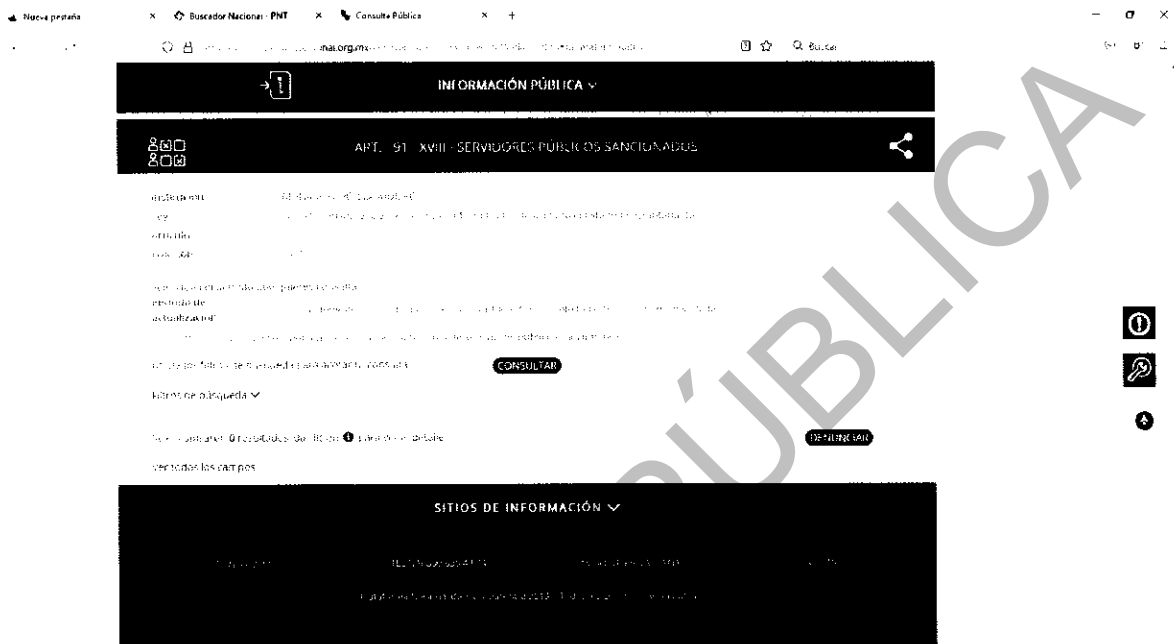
Nueva pestaña × Buscador Nacional - PNT × Consulta Pública × +

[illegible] inai.org.mx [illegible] Buscar

INFORMACIÓN PÚBLICA ∨

ART. 91 - XVIII - SERVIDORES PÚBLICOS SANCIONADOS

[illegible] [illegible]
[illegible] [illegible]
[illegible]
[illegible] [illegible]

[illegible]
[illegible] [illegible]
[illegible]

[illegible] CONSULTAR

Filtros de búsqueda ∨

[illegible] 0 resultados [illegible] DESCARGAR

Ver todos los campos

SITIOS DE INFORMACIÓN ∨

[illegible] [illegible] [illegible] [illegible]

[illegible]

VERSIÓN PÚBLICA